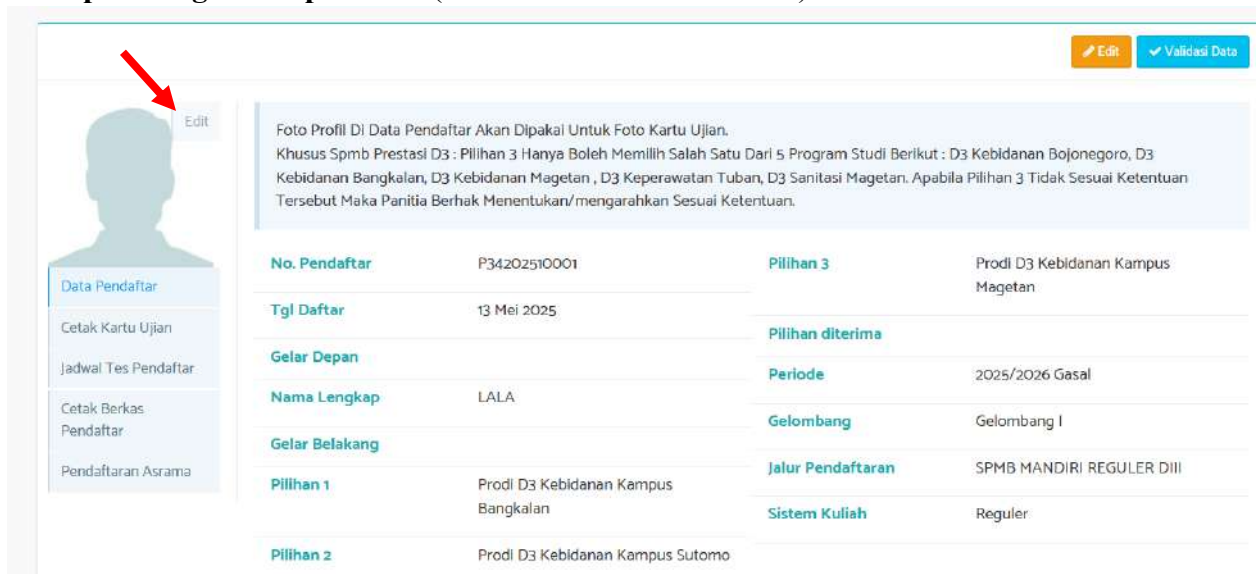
Edit

Validasi Data

Edit

Data Pendaftar

Cetak Kartu Ujian

Jadwal Tes Pendaftar

Cetak Berkas Pendaftar

Pendaftaran Asrama

Foto Profil Di Data Pendaftar Akan Dipakai Untuk Foto Kartu Ujian.
Khusus Spmb Prestasi D3 : Pilihan 3 Hanya Boleh Memilih Salah Satu Dari 5 Program Studi Berikut : D3 Kebidanan Bojonegoro, D3 Kebidanan Bangkalan, D3 Kebidanan Magetan , D3 Keperawatan Tuban, D3 Sanitasi Magetan. Apabila Pilihan 3 Tidak Sesuai Ketentuan Tersebut Maka Panitia Berhak Menentukan/mengarahkan Sesuai Ketentuan.

| | |
|---|---|
| No. Pendaftar | P34202510001 |
| Tgl Daftar | 13 Mei 2025 |
| Gelar Depan | |
| Nama Lengkap | LALA |
| Gelar Belakang | |
| Pilihan 1 | Prodi D3 Kebidanan Kampus Bangkalan |
| Pilihan 2 | Prodi D3 Kebidanan Kampus Sutomo |

| | |
|---|---|
| Pilihan 3 | Prodi D3 Kebidanan Kampus Magetan |
| Pilihan diterima | |
| Periode | 2025/2026 Gasal |
| Gelombang | Gelombang I |
| Jalur Pendaftaran | SPMB MANDIRI REGULER DIII |
| Sistem Kuliah | Reguler |